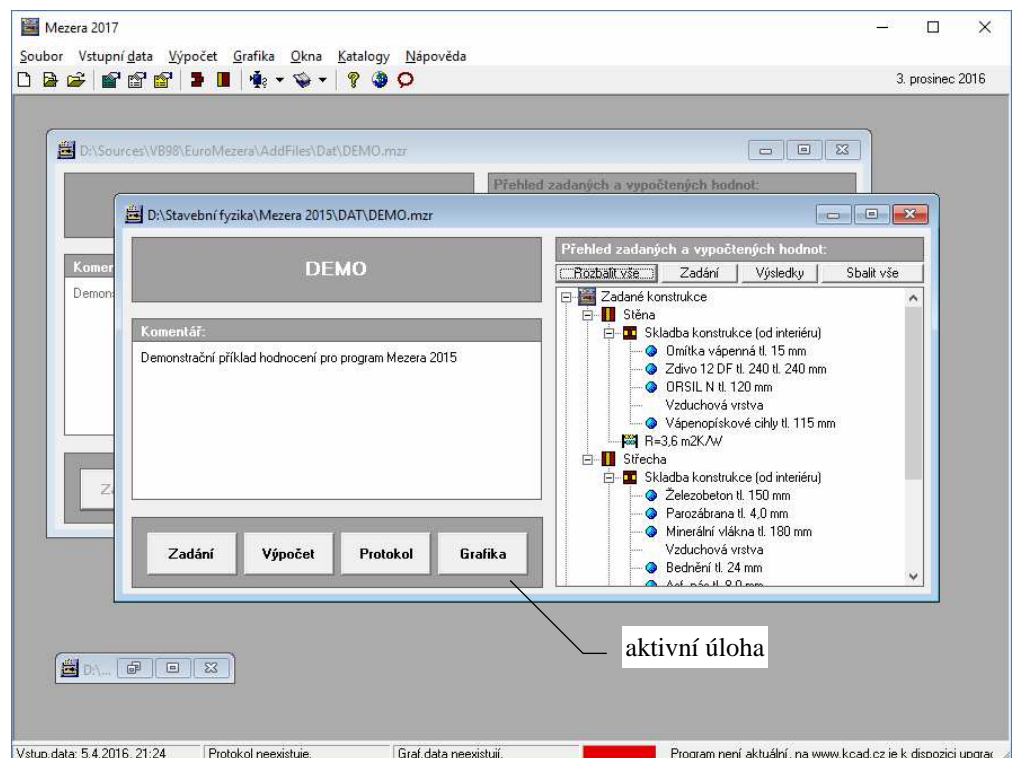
Mezera 2017

Soubor Vstupní data Výpočet Grafika Okna Katalogy Nápověda

3. prosinec 2016

D:\Sources\VB98\EuroMezera\AddFiles\Dat\DEMO.mzr

Přehled zadaných a vypočtených hodnot:

Komer

Demon

Z

D:\Stavební fyzika\Mezera 2015\DAT\DEMO.mzr

DEMO

Komentář:

Demonstrační příklad hodnocení pro program Mezera 2015

Zadání Výpočet Protokol Grafika

Přehled zadaných a vypočtených hodnot:

Rozbalit vše Zadání Výsledky Sbalit vše

Zadané konstrukce
Stěna
Skladba konstrukce (od interiéru)
Omítka vápenná tl. 15 mm
Zdivo 12 DF tl. 240 tl. 240 mm
ORSIL N tl. 120 mm
Vzduchová vrstva
Vápenopískové cihly tl. 115 mm
R=3,6 m2K/W
Střecha
Skladba konstrukce (od interiéru)
Železobeton tl. 150 mm
Parozábrana tl. 4,0 mm
Minerální vlákna tl. 180 mm
Vzduchová vrstva
Bednění tl. 24 mm
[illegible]

aktivní úloha

D:\...

Vstup.data: 5.4.2016, 21:24 Protokol neexistuje. Graf.data neexistují. Program není aktuální, na www.kcad.cz je k dispozici upgrac